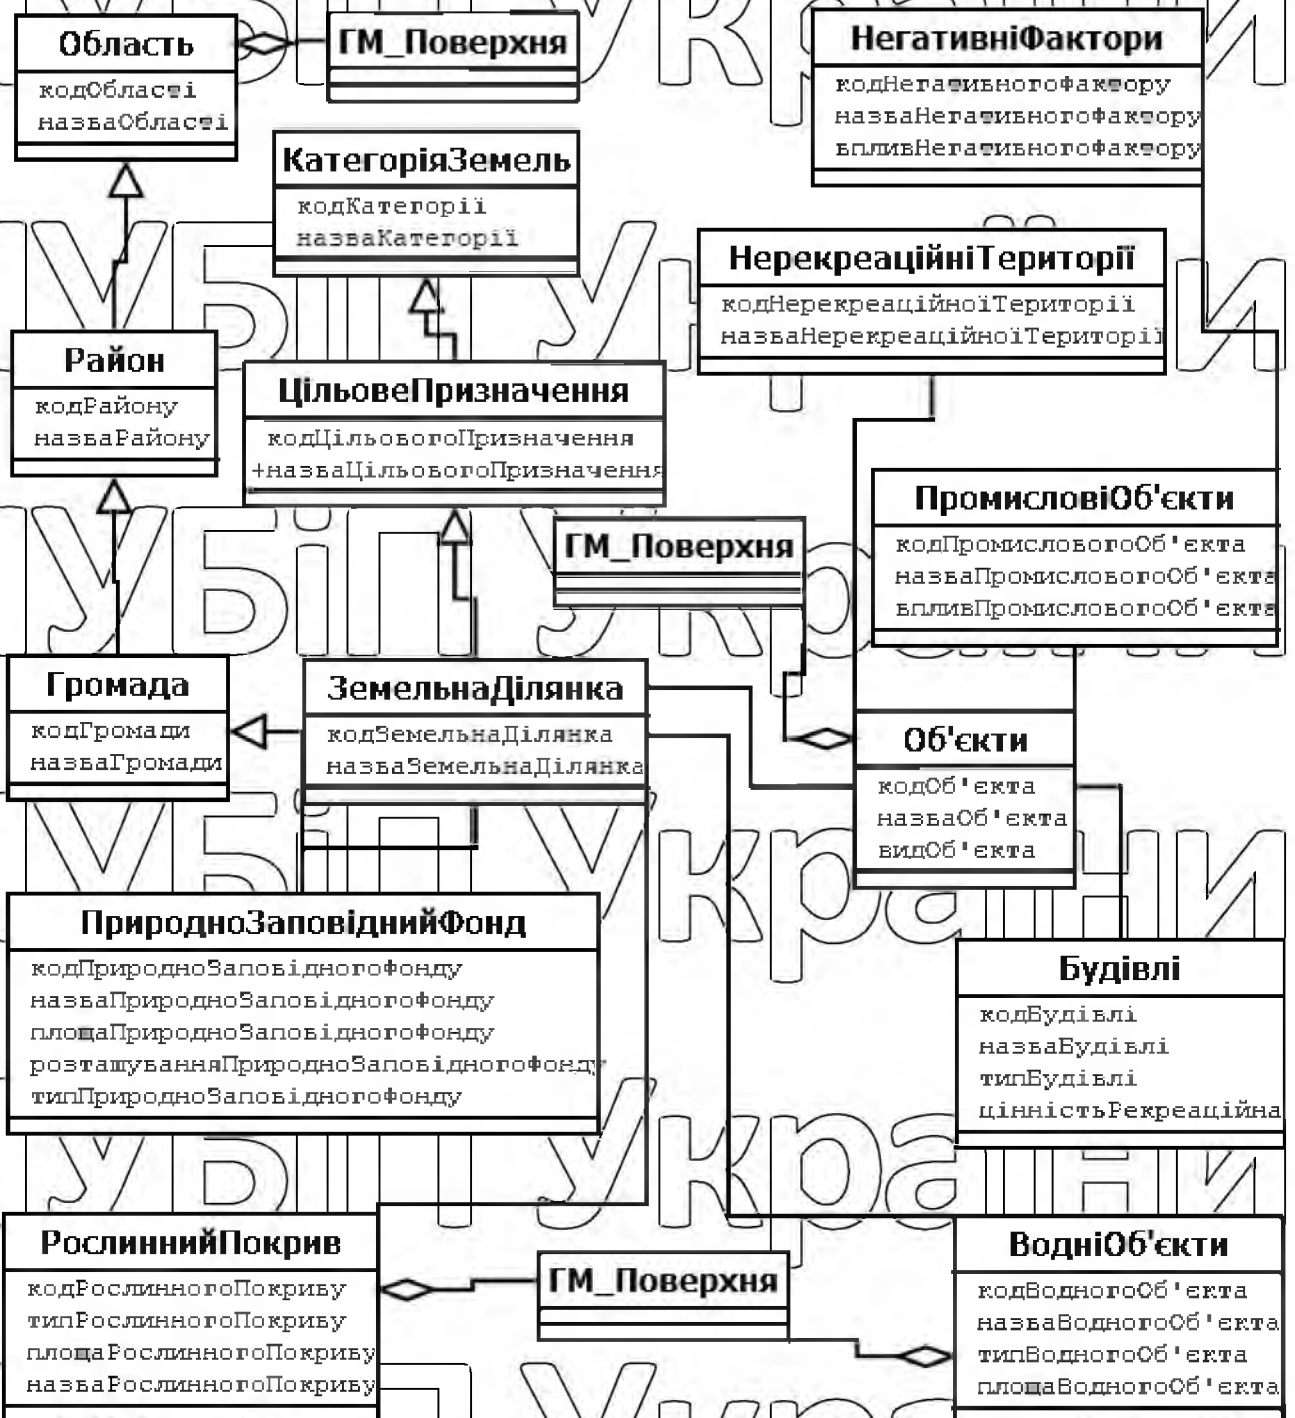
Область
кодОбласті
назваОбласті

ГМ_Поверхня

НегативніФактори
кодНегативногоФактору
назваНегативногоФактору
впливНегативногоФактору

КатегоріяЗемель
кодКатегорії
назваКатегорії

НерекреаційніТериторії
кодНерекреаційноїТериторії
назваНерекреаційноїТериторії

Район
кодРайону
назваРайону

ЦільовеПризначення
кодЦільовогоПризначення
+назваЦільовогоПризначення

ПромисловіОб'єкти
кодПромисловогоОб'єкта
назваПромисловогоОб'єкта
впливПромисловогоОб'єкта

ГМ_Поверхня

Громада
кодГромади
назваГромади

ЗемельнаДілянка
кодЗемельнаДілянка
назваЗемельнаДілянка

Об'єкти
кодОб'єкта
назваОб'єкта
видОб'єкта

ПриродноЗаповіднийФонд
кодПриродноЗаповідногоФонду
назваПриродноЗаповідногоФонду
площаПриродноЗаповідногоФонду
розташуванняПриродноЗаповідногоФонду
типПриродноЗаповідногоФонду

Будівлі
кодБудівлі
назваБудівлі
типБудівлі
цінністьРекреаційна

РослиннийПокрив
кодРослинногоПокриву
типРослинногоПокриву
площаРослинногоПокриву
назваРослинногоПокриву

ГМ_Поверхня

ВодніОб'єкти
кодВодногоОб'єкта
назваВодногоОб'єкта
типВодногоОб'єкта
площаВодногоОб'єкта